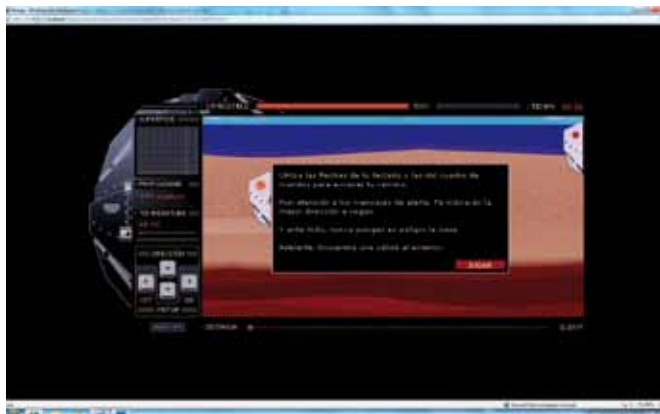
Utiliza las flechas de tu teclado o las del cuadro de mandos para avanzar tu camino.

Pon atención a los mensajes de alerta. Te indicarán la mejor dirección a seguir.

Y ante todo, nunca pongas en peligro la nave.

Adelante. Encuentra una salida al exterior.

JUGAR